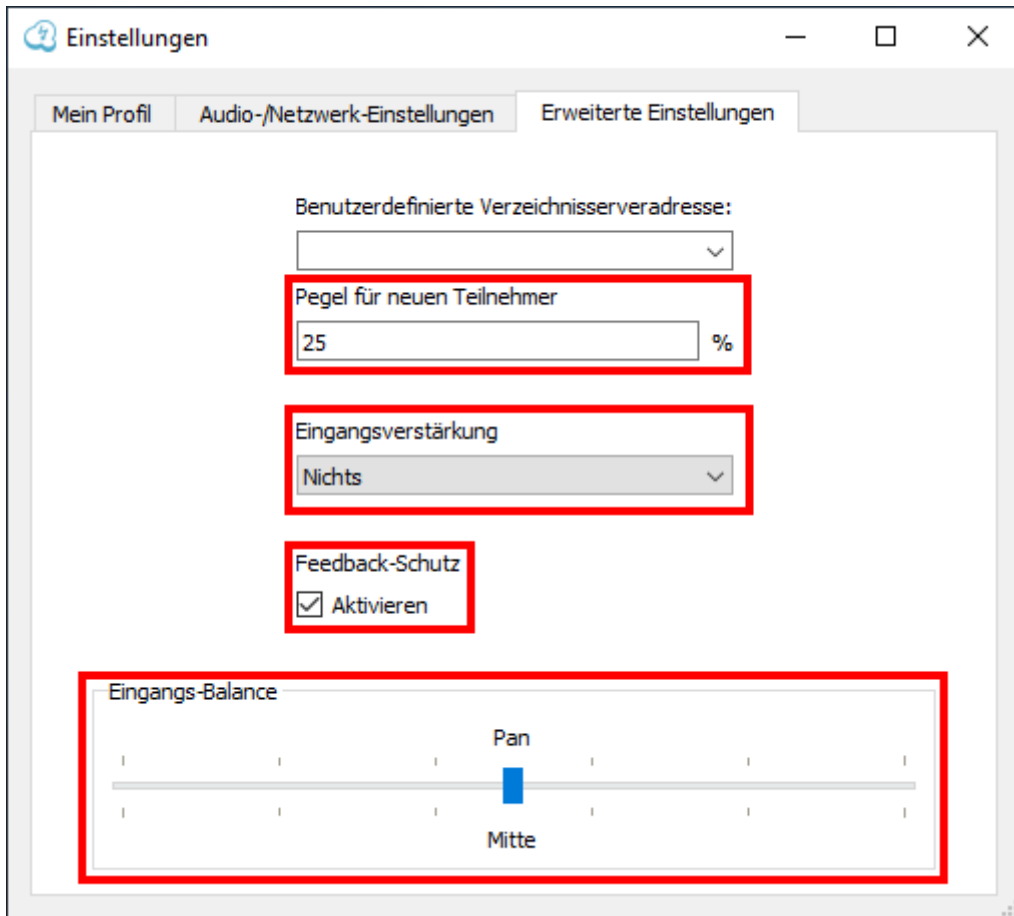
Einstellungen

Mein Profil | Audio-/Netzwerk-Einstellungen | Erweiterte Einstellungen

Benutzerdefinierte Verzeichnisserveradresse:

Pegel für neuen Teilnehmer
25 %

Eingangsverstärkung
Nichts

Feedback-Schutz
Aktivieren

Eingangs-Balance
Pan
Mitte